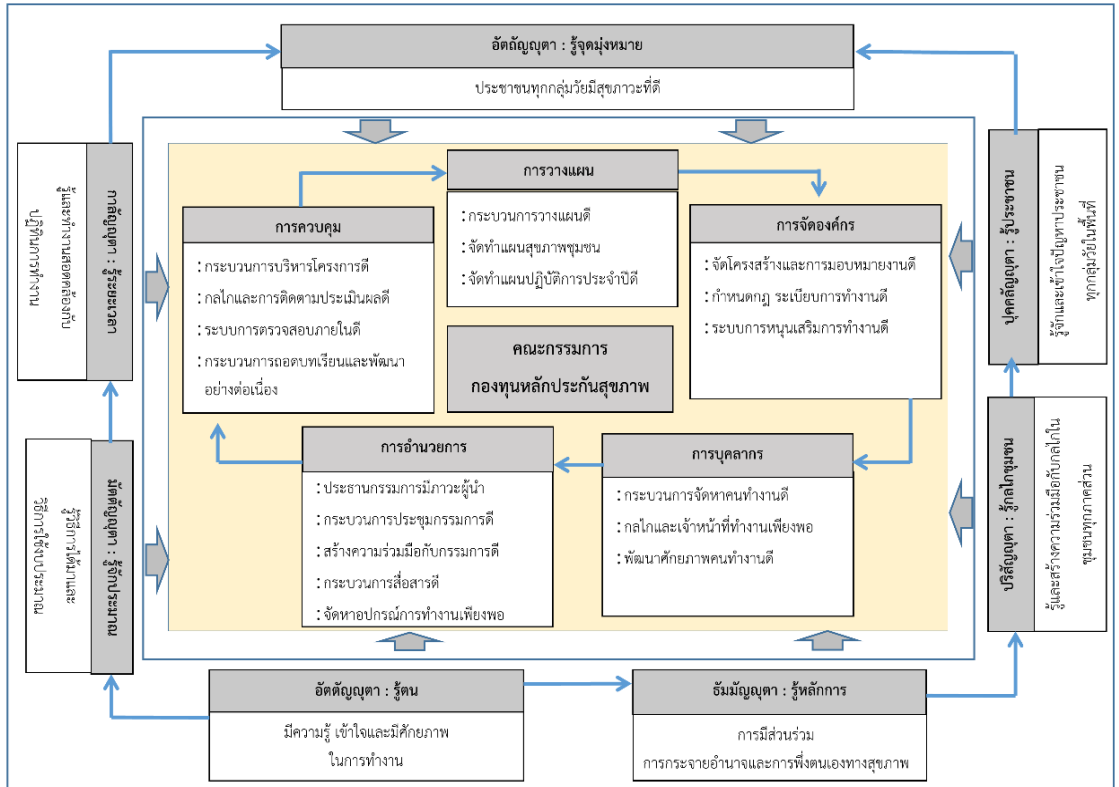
อัตถัญญุตา : รู้จุดมุ่งหมาย

ประชาชนทุกกลุ่มวัยมีสุขภาวะที่ดี

กาลัญญุตา : รู้กาลเวลา

รู้และกำหนดเวลาที่เหมาะสมในการปฏิบัติงาน

มัตตัญญุตา : รู้ประมาณ

รู้ศักยภาพและข้อจำกัดของตนเองและองค์กร

การวางแผน

: กระบวนการวางแผนดี

: จัดทำแผนสุขภาพชุมชน

: จัดทำแผนปฏิบัติการประจำปีดี

การควบคุม

: กระบวนการบริหารโครงการดี

: กลไกและการติดตามประเมินผลดี

: ระบบการตรวจสอบภายในดี

: กระบวนการถอดบทเรียนและพัฒนาอย่างต่อเนื่อง

คณะกรรมการ
กองทุนหลักประกันสุขภาพ

การจัดองค์กร

: จัดโครงสร้างและการมอบหมายงานดี

: กำหนดกฎ ระเบียบการทำงานดี

: ระบบการหนุนเสริมการทำงานดี

การอำนวยการ

: ประธานกรรมการมีภาวะผู้นำ

: กระบวนการประชุมกรรมการดี

: สร้างความร่วมมือกับกรรมการดี

: กระบวนการสื่อสารดี

: จัดหาอุปกรณ์การทำงานเพียงพอ

การบุคลากร

: กระบวนการจัดหาคนทำงานดี

: กลไกและเจ้าหน้าที่ทำงานเพียงพอ

: พัฒนาศักยภาพคนทำงานดี

ปุคคลัญญุตา : รู้บุคคล

รู้จักและเข้าใจปัญหาประชาชนทุกกลุ่มวัยในพื้นที่

ปริสัญญุตา : รู้ชุมชน

รู้และสร้างความร่วมมือกับภาคีในชุมชนทุกภาคส่วน

อัตตัญญุตา : รู้ตน

มีความรู้ เข้าใจและมีศักยภาพ
ในการทำงาน

ธัมมัญญุตา : รู้หลักการ

การมีส่วนร่วม
การกระจายอำนาจและการพึ่งตนเองทางสุขภาพ